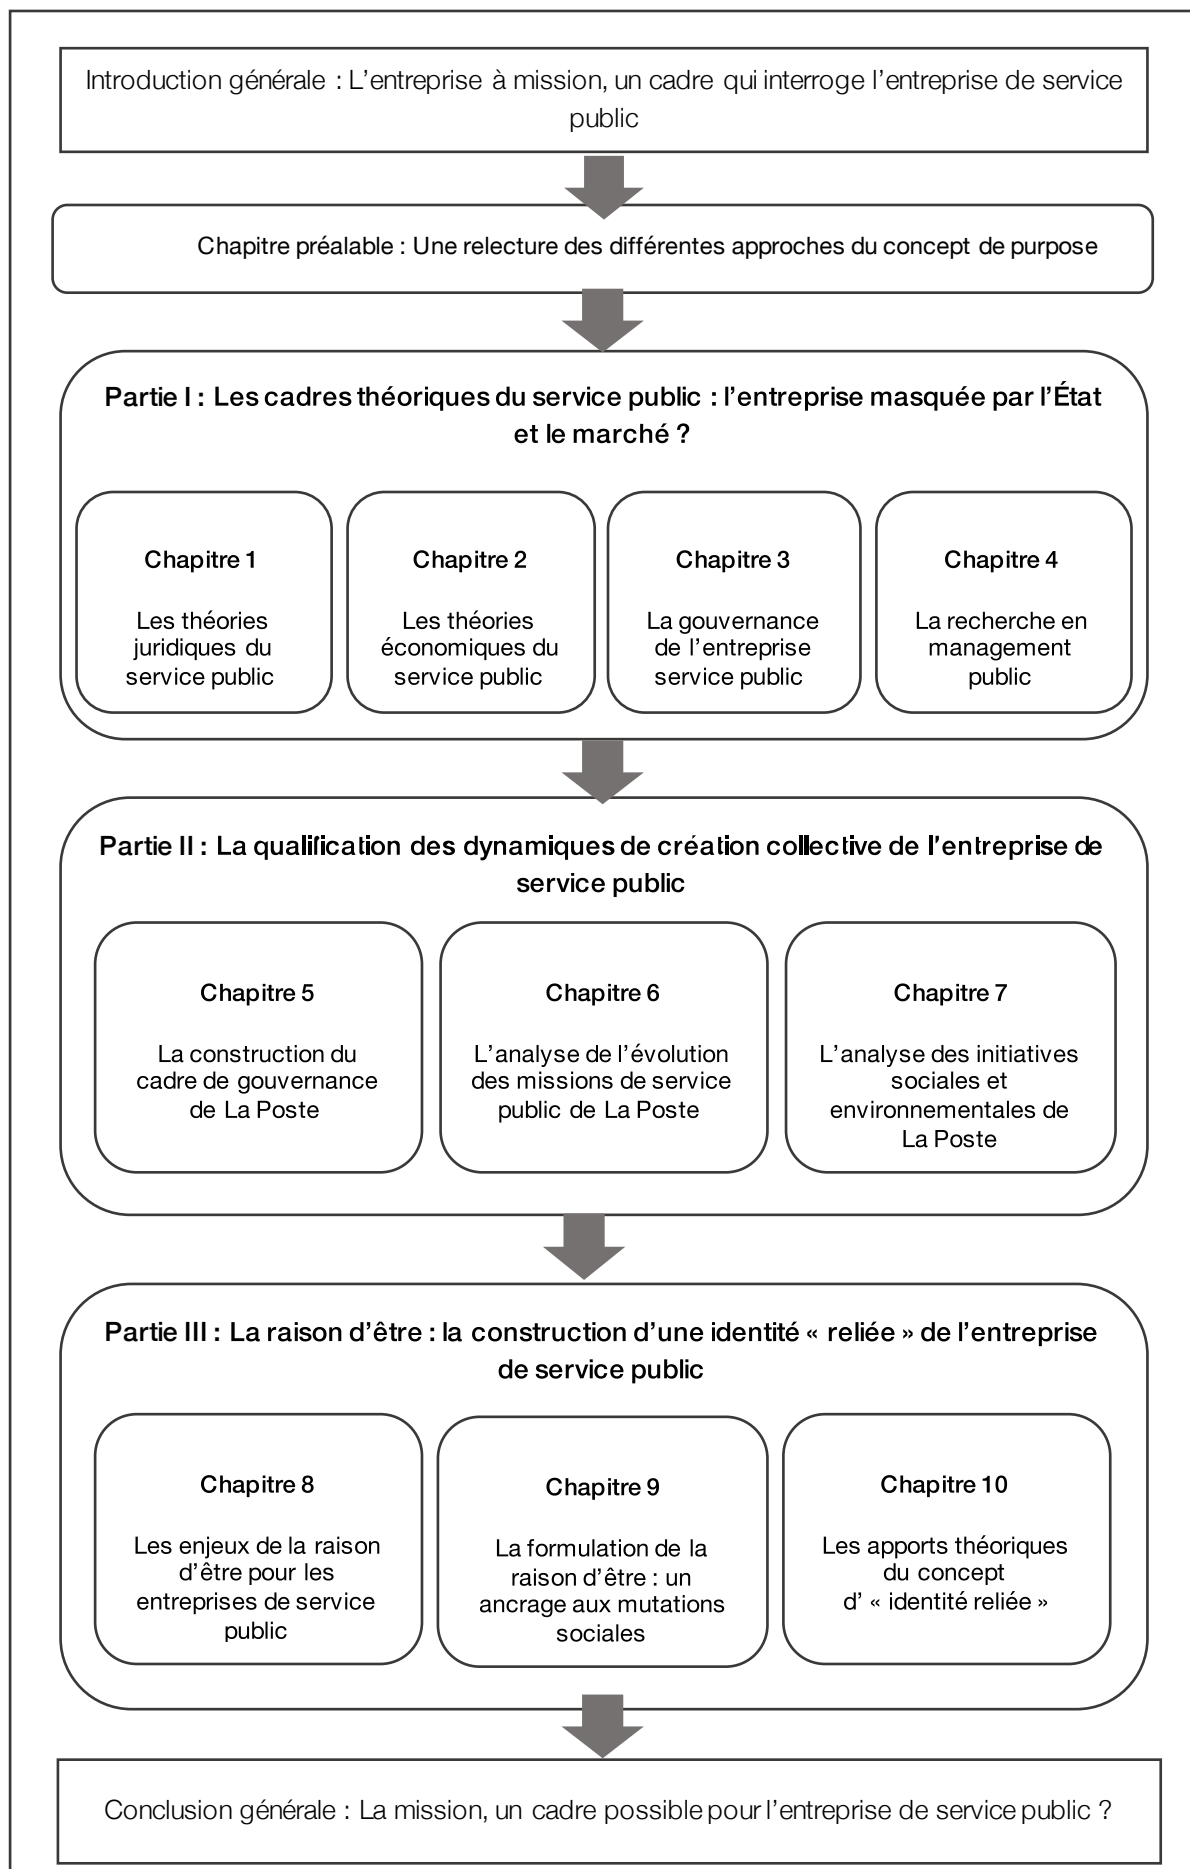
Introduction générale : L'entreprise à mission, un cadre qui interroge l'entreprise de service public

Chapitre préalable : Une relecture des différentes approches du concept de purpose

Partie I : Les cadres théoriques du service public : l'entreprise masquée par l'État et le marché ?

Chapitre 1

Les théories juridiques du service public

Chapitre 2

Les théories économiques du service public

Chapitre 3

La gouvernance de l'entreprise service public

Chapitre 4

La recherche en management public

Partie II : La qualification des dynamiques de création collective de l'entreprise de service public

Chapitre 5

La construction du cadre de gouvernance de La Poste

Chapitre 6

L'analyse de l'évolution des missions de service public de La Poste

Chapitre 7

L'analyse des initiatives sociales et environnementales de La Poste

Partie III : La raison d'être : la construction d'une identité « reliée » de l'entreprise de service public

Chapitre 8

Les enjeux de la raison d'être pour les entreprises de service public

Chapitre 9

La formulation de la raison d'être : un ancrage aux mutations sociales

Chapitre 10

Les apports théoriques du concept d' « identité reliée »

Conclusion générale : La mission, un cadre possible pour l'entreprise de service public ?